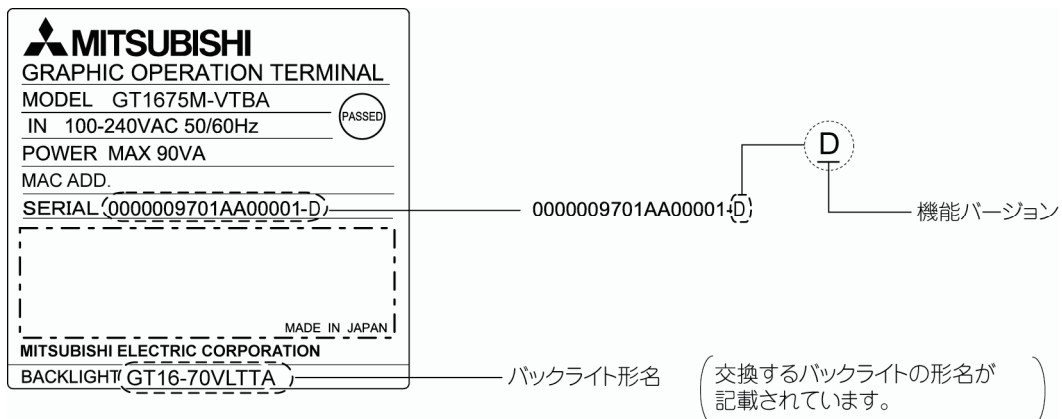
MITSUBISHI
GRAPHIC OPERATION TERMINAL
MODEL GT1675M-VTBA
PASSED
IN 100-240VAC 50/60Hz
POWER MAX 90VA
MAC ADD.
SERIAL 0000009701AA00001-D
MADE IN JAPAN
MITSUBISHI ELECTRIC CORPORATION
BACKLIGHT GT16-70VLTTA

0000009701AA00001-D

D

機能バージョン

バックライト形名

(交換するバックライトの形名が記載されています。)